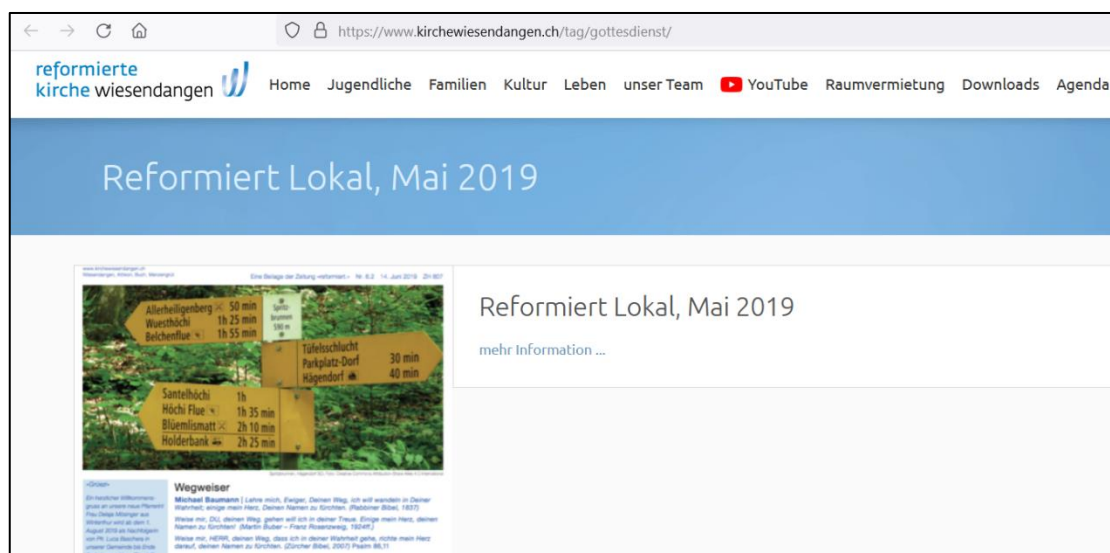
https://www.kirchewiesendangen.ch/tag/gottesdienst/

reformierte kirche wiesendangen

Home Jugendliche Familien Kultur Leben unser Team YouTube Raumvermietung Downloads Agenda

Reformiert Lokal, Mai 2019

Eine Beilage der Zeitung «reformiert.» Nr. 6.2 14. Juni 2019

Allerheiligenberg 50 min
Wuesthöchi 1h 25 min
Belchenflue 1h 55 min

Spittel-brunnen 590 m

Tüfelsschlucht
Parkplatz-Dorf 30 min
Hägendorf 40 min

Santelhöchi 1h
Höchi Flue 1h 35 min
Blüemlismatt 2h 10 min
Holderbank 2h 25 min

Wegweiser

Michael Baumann | Lehre mich, Ewiger, Deinen Weg, ich will wandeln in Deiner Wahrheit; einige mein Herz, Deinen Namen zu fürchten. (Rabbiner Bibel, 1837)

Weise mir, DU, deinen Weg, gehen will ich in deiner Treue. Einige mein Herz, deinen Namen zu fürchten! (Martin Buber – Franz Rosenzweig, 1924ff.)

Weise mir, HERR, deinen Weg, dass ich in deiner Wahrheit gehe, richte mein Herz darauf, deinen Namen zu fürchten. (Zürcher Bibel, 2007) Psalm 86,11

«Grüezi»

Ein herzliches Willkommensgruss an unsere neue Pfarrerin Frau Delaja Missinger aus Winterthur wird ab dem 1. August 2019 als Nachfolgerin von Pfr. Luca Baschera in unserer Gemeinde bis Ende

Reformiert Lokal, Mai 2019

mehr Information ...